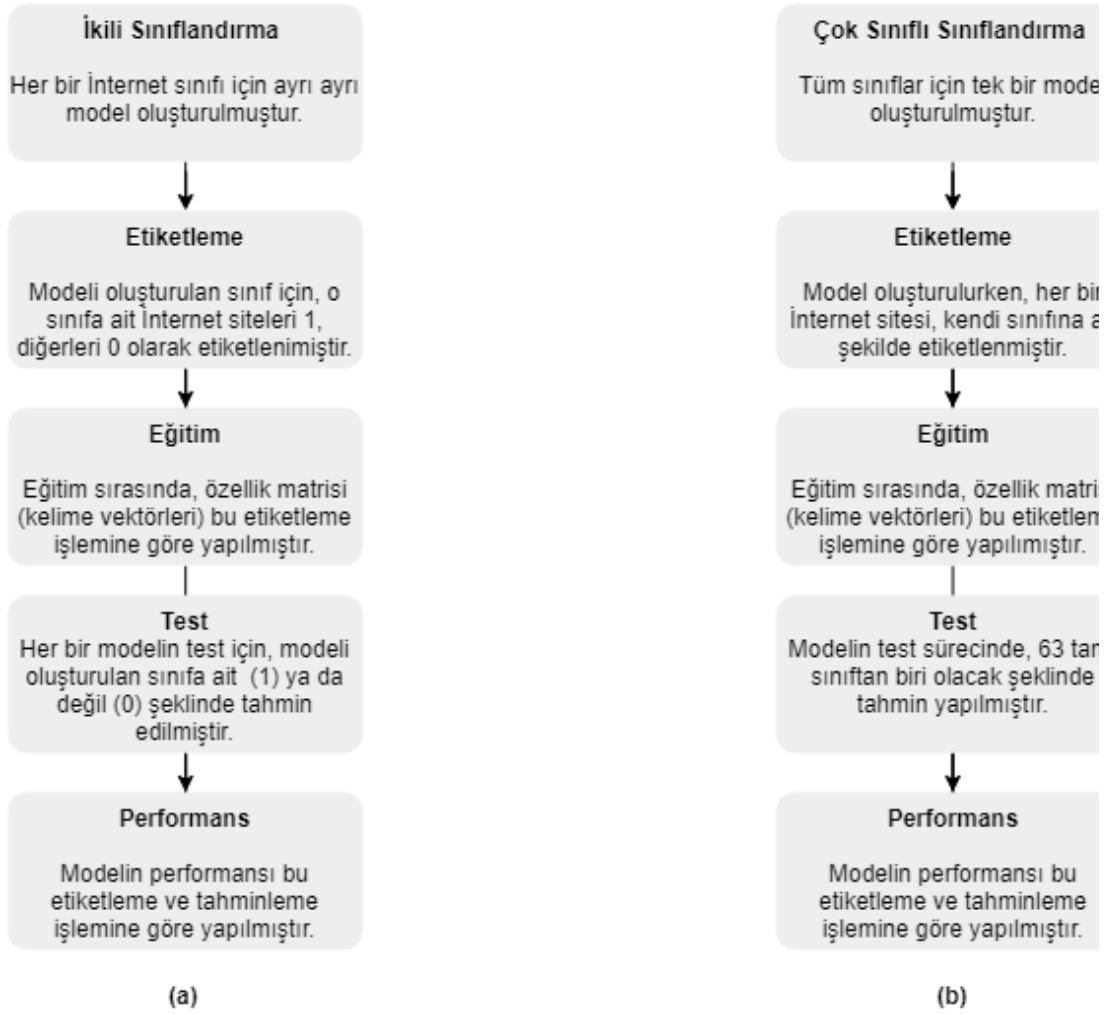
İkili Sınıflandırma

Her bir İnternet sınıfı için ayrı ayrı model oluşturulmuştur.

Etiketleme

Modeli oluşturulan sınıf için, o sınıfa ait İnternet siteleri 1, diğerleri 0 olarak etiketlenimiştir.

Eğitim

Eğitim sırasında, özellik matrisi (kelime vektörleri) bu etiketleme işlemine göre yapılmıştır.

Test
Her bir modelin test için, modeli oluşturulan sınıfa ait (1) ya da değil (0) şeklinde tahmin edilmiştir.

Performans

Modelin performansı bu etiketleme ve tahminleme işlemine göre yapılmıştır.

(a)

Çok Sınıflı Sınıflandırma

Tüm sınıflar için tek bir mode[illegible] oluşturulmuştur.

Etiketleme

Model oluşturulurken, her bi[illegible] İnternet sitesi, kendi sınıfına a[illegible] şekilde etiketlenmiştir.

Eğitim

Eğitim sırasında, özellik matri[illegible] (kelime vektörleri) bu etiketlem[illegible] işlemine göre yapılımıştır.

Test
Modelin test sürecinde, 63 ta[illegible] sınıftan biri olacak şeklinde tahmin yapılmıştır.

Performans

Modelin performansı bu etiketleme ve tahminleme işlemine göre yapılmıştır.

(b)